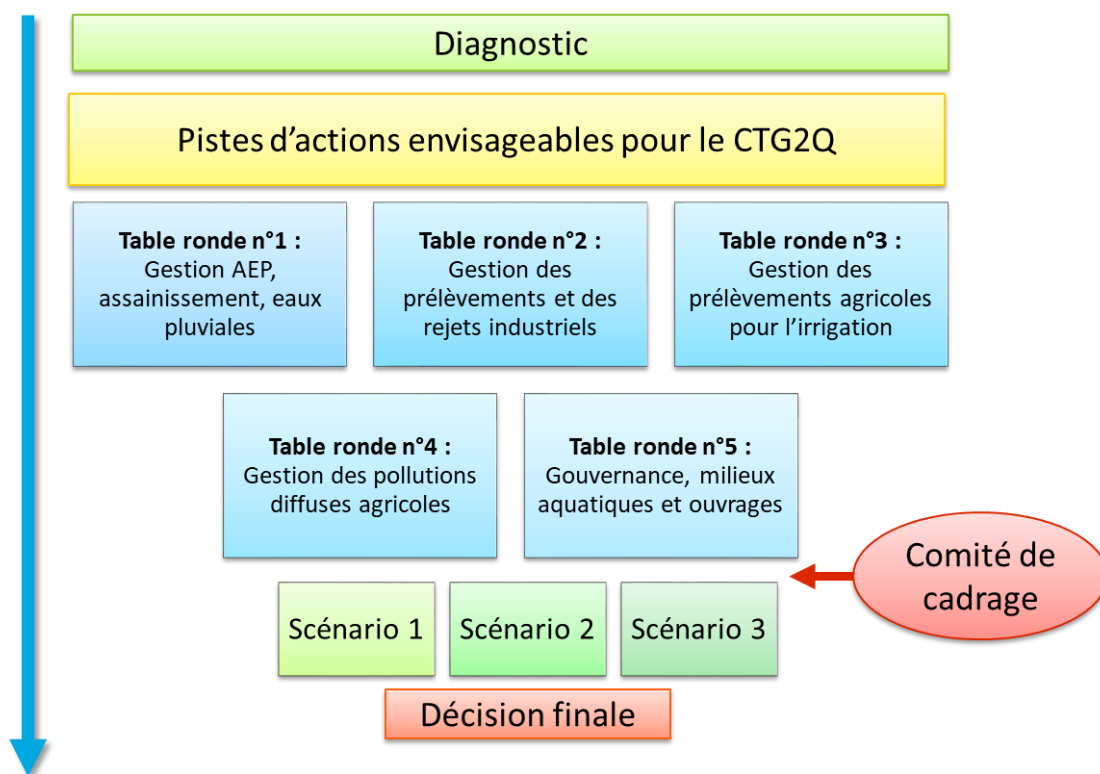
Diagnostic

Pistes d’actions envisageables pour le CTG2Q

**Table ronde n°1 :**
Gestion AEP, assainissement, eaux pluviales

**Table ronde n°2 :**
Gestion des prélèvements et des rejets industriels

**Table ronde n°3 :**
Gestion des prélèvements agricoles pour l’irrigation

**Table ronde n°4 :**
Gestion des pollutions diffuses agricoles

**Table ronde n°5 :**
Gouvernance, milieux aquatiques et ouvrages

Comité de cadrage

Scénario 1

Scénario 2

Scénario 3

Décision finale